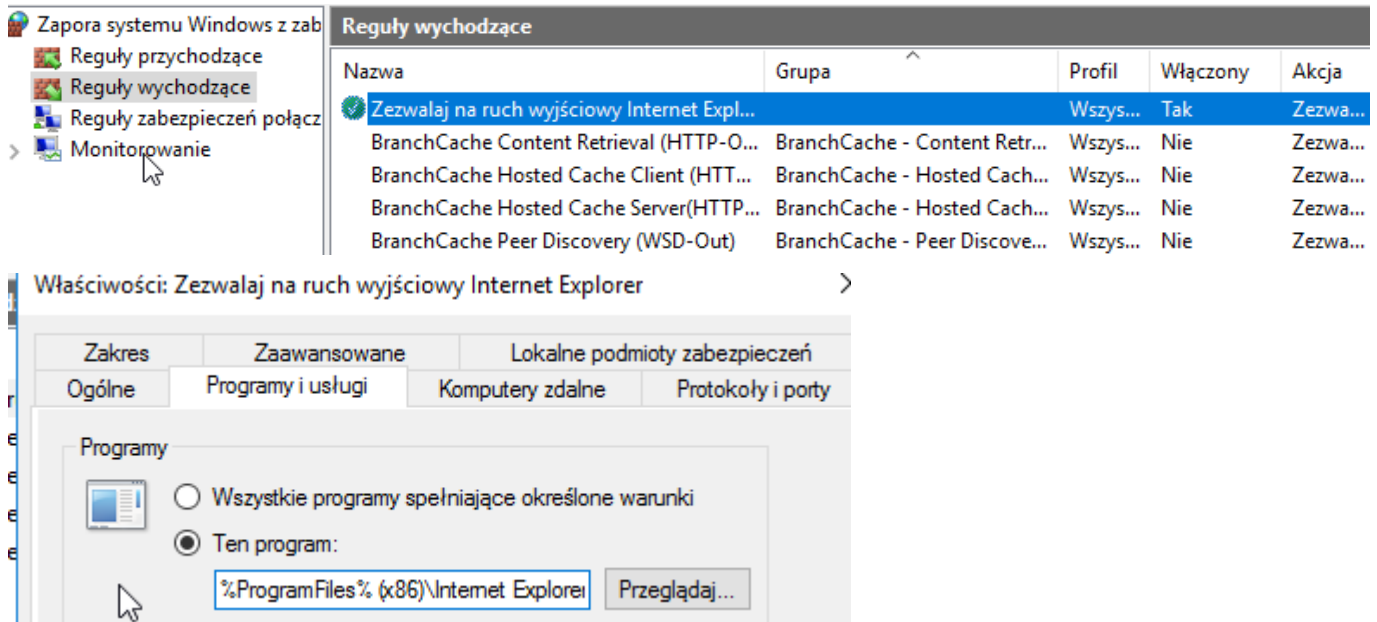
Zapora systemu Windows z zab
Reguły przychodzące
Reguły wychodzące
Reguły zabezpieczeń połącz
Monitorowanie

Reguły wychodzące

| Nazwa | Grupa | Profil | Włączony | Akcja |
|---|---|---|---|---|
| Zezwalaj na ruch wyjściowy Internet Expl... | | Wszys... | Tak | Zezwa... |
| BranchCache Content Retrieval (HTTP-O... | BranchCache - Content Retr... | Wszys... | Nie | Zezwa... |
| BranchCache Hosted Cache Client (HTT... | BranchCache - Hosted Cach... | Wszys... | Nie | Zezwa... |
| BranchCache Hosted Cache Server(HTTP... | BranchCache - Hosted Cach... | Wszys... | Nie | Zezwa... |
| BranchCache Peer Discovery (WSD-Out) | BranchCache - Peer Discove... | Wszys... | Nie | Zezwa... |

Właściwości: Zezwalaj na ruch wyjściowy Internet Explorer

Zakres
Zaawansowane
Lokalne podmioty zabezpieczeń
Ogólne
Programy i usługi
Komputery zdalne
Protokoły i porty

Programy
Wszystkie programy spełniające określone warunki
Ten program:
%ProgramFiles% (x86)\Internet Explorer
Przeglądaj...